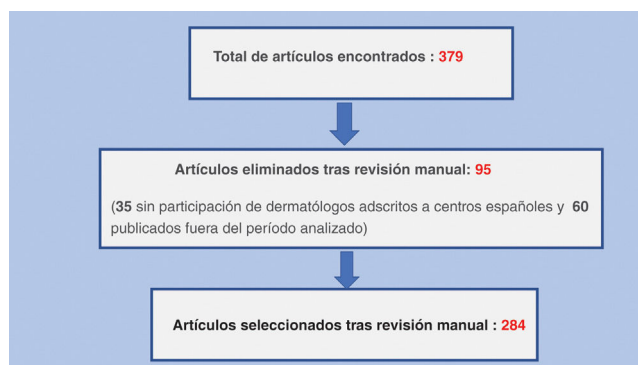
Total de artículos encontrados : 379

Artículos eliminados tras revisión manual: 95

(35 sin participación de dermatólogos adscritos a centros españoles y 60 publicados fuera del período analizado)

Artículos seleccionados tras revisión manual : 284